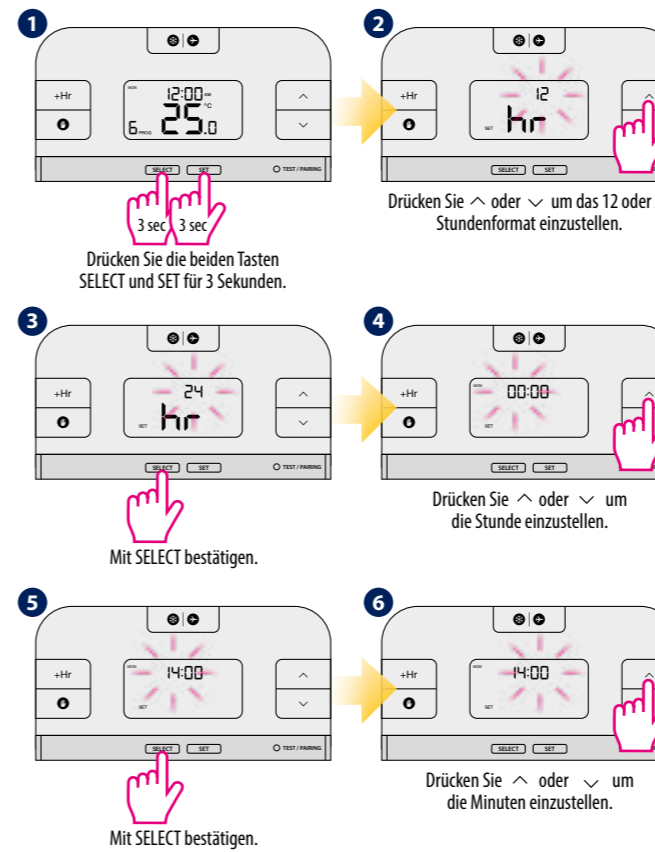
1

+Hr

MON 12:00 AM

25.0 °C

6 PROG

SELECT SET TEST / PAIRING

3 sec 3 sec

Drücken Sie die beiden Tasten SELECT und SET für 3 Sekunden.

2

+Hr

12

hr

SET

SELECT SET

Drücken Sie ^ oder ∨ um das 12 oder Stundenformat einzustellen.

3

+Hr

24

hr

SET

SELECT SET TEST / PAIRING

Mit SELECT bestätigen.

4

+Hr

MON 00:00

SET

SELECT SET

Drücken Sie ^ oder ∨ um die Stunde einzustellen.

5

+Hr

MON 14:00

SET

SELECT SET TEST / PAIRING

Mit SELECT bestätigen.

6

+Hr

MON 14:00

SET

SELECT SET

Drücken Sie ^ oder ∨ um die Minuten einzustellen.